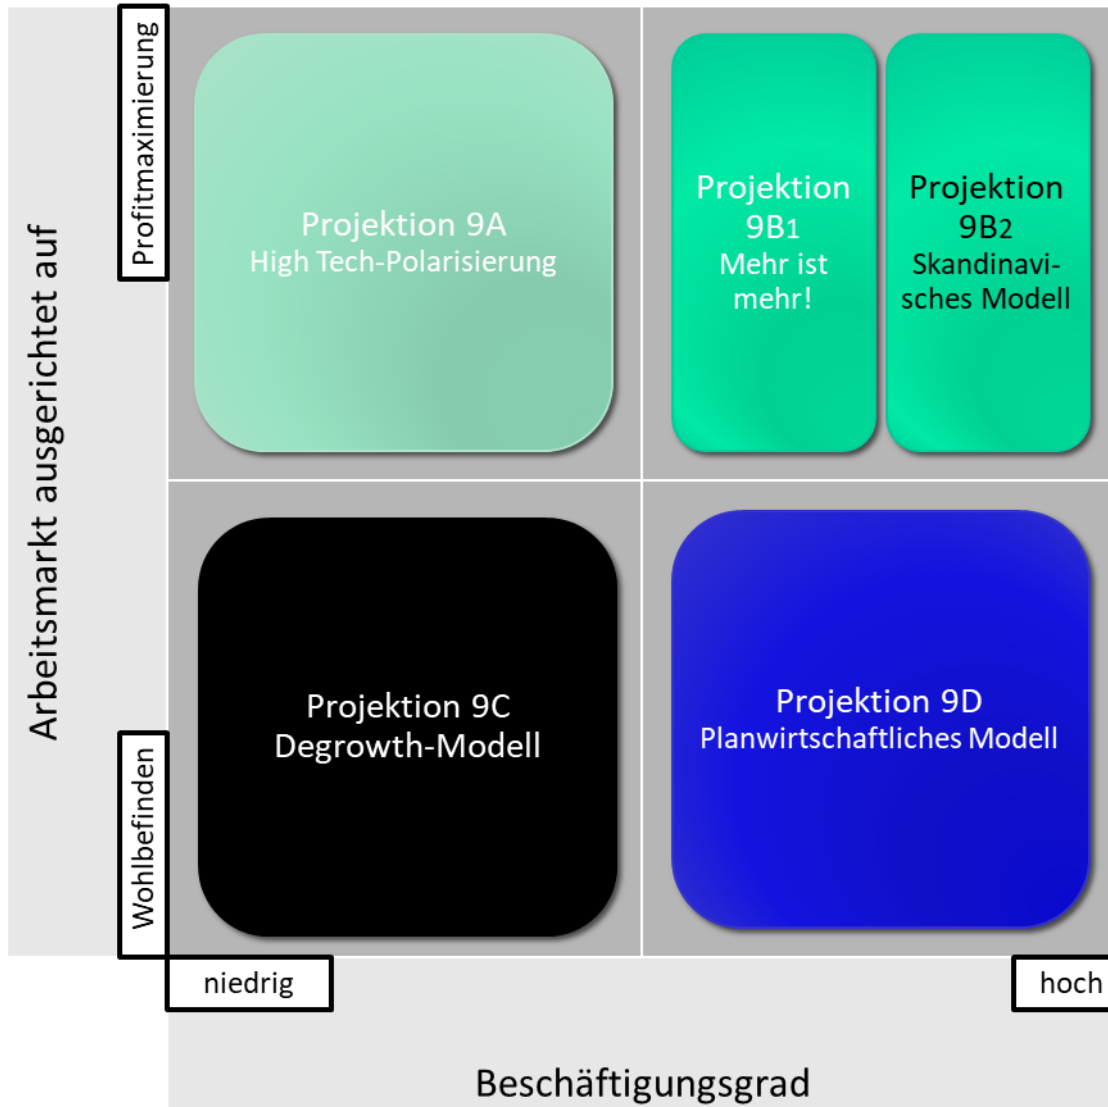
Arbeitsmarkt ausgerichtet auf

Profitmaximierung

Projektion 9A
High Tech-Polarisierung

Projektion 9B1
Mehr ist mehr!

Projektion 9B2
Skandinavisches Modell

Projektion 9C
Degrowth-Modell

Projektion 9D
Planwirtschaftliches Modell

Wohlbefinden

niedrig

hoch

Beschäftigungsgrad